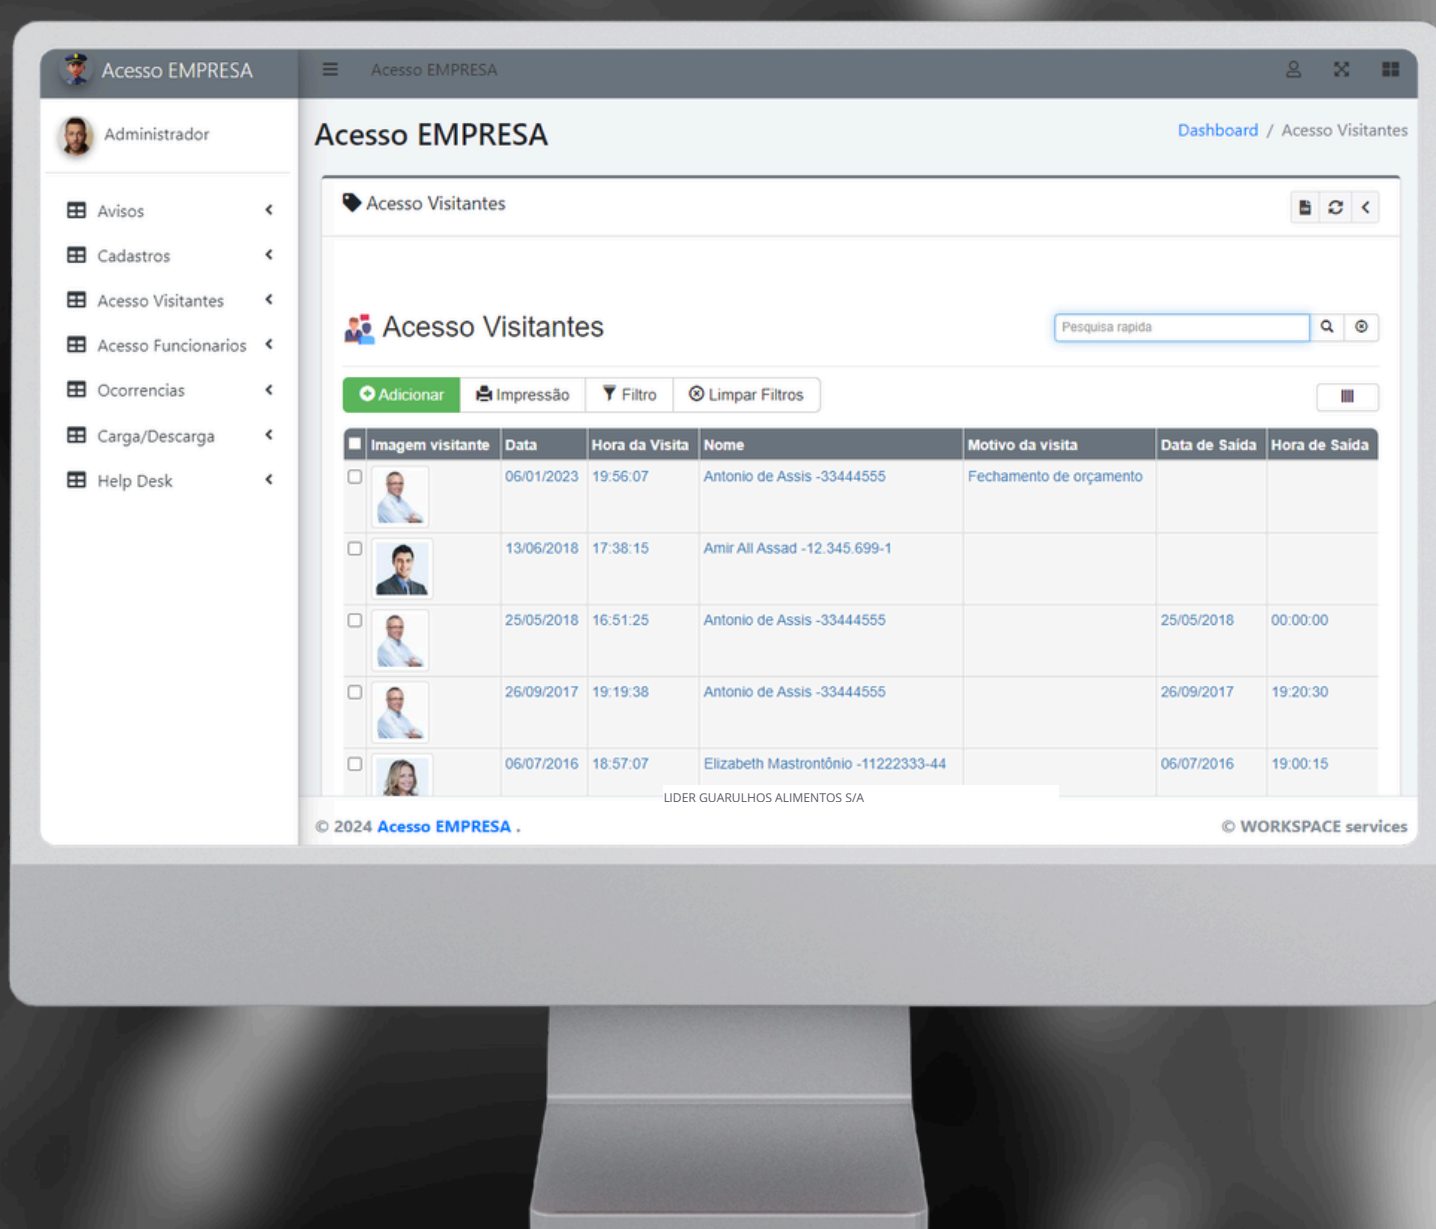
Acesso EMPRESA

Acesso EMPRESA

Administrador

Avisos
Cadastros
Acesso Visitantes
Acesso Funcionarios
Ocorrencias
Carga/Descarga
Help Desk

Acesso EMPRESA

Dashboard / Acesso Visitantes

Acesso Visitantes

Acesso Visitantes

Pesquisa rapida

Adicionar | Impressão | Filtro | Limpar Filtros

| | Imagem visitante | Data | Hora da Visita | Nome | Motivo da visita | Data de Saida | Hora de Saida |
|---|---|---|---|---|---|---|---|
| | | 06/01/2023 | 19:56:07 | Antonio de Assis -33444555 | Fechamento de orçamento | | |
| | | 13/06/2018 | 17:38:15 | Amir All Assad -12.345.699-1 | | | |
| | | 25/05/2018 | 16:51:25 | Antonio de Assis -33444555 | | 25/05/2018 | 00:00:00 |
| | | 26/09/2017 | 19:19:38 | Antonio de Assis -33444555 | | 26/09/2017 | 19:20:30 |
| | | 06/07/2016 | 18:57:07 | Elizabeth Mastrontônio -11222333-44 | | 06/07/2016 | 19:00:15 |

LIDER GUARULHOS ALIMENTOS S/A

© 2024 Acesso EMPRESA .

© WORKSPACE services